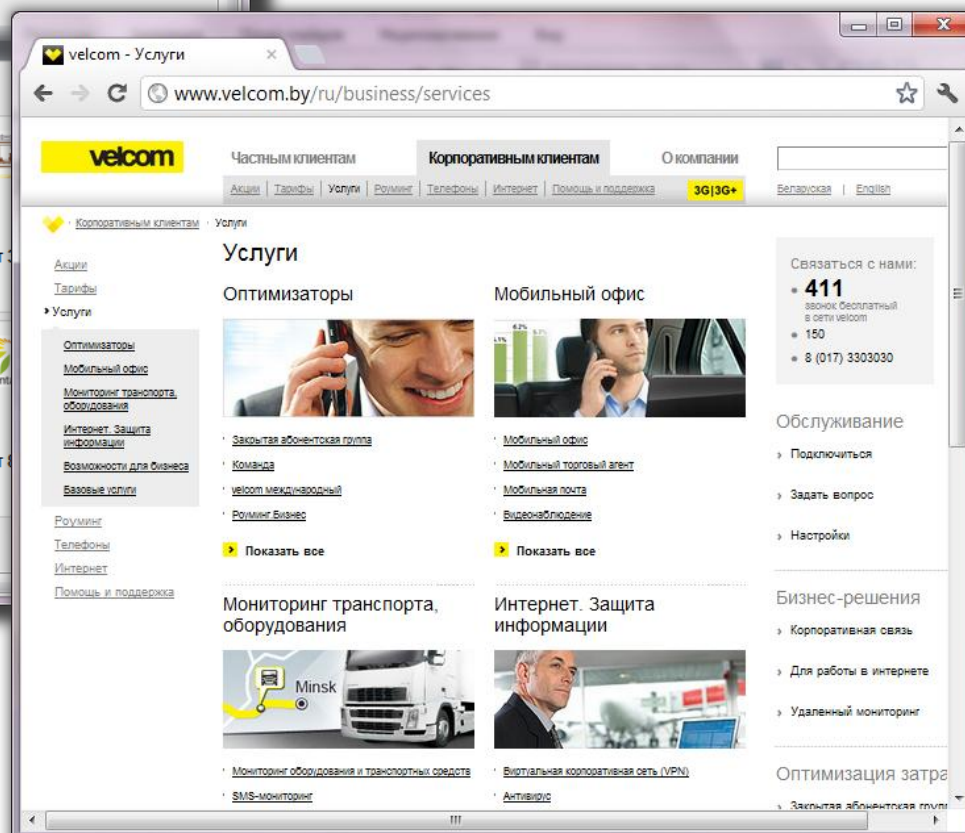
velcom - Услуги

www.velcom.by/ru/business/services

velcom

Частным клиентам | Корпоративным клиентам | О компании

Акции | Тарифы | Услуги | Роуминг | Телефоны | Интернет | Помощь и поддержка | 3G|3G+

Беларуская | English

Корпоративным клиентам · Услуги

Акции
Тарифы
Услуги
Оптимизаторы
Мобильный офис
Мониторинг транспорта, оборудования
Интернет. Защита информации
Возможности для бизнеса
Базовые услуги
Роуминг
Телефоны
Интернет
Помощь и поддержка

Услуги

Оптимизаторы

Закрытая абонентская группа
Команда
velcom международный
Роуминг Бизнес

Показать все

Мобильный офис

Мобильный офис
Мобильный торговый агент
Мобильная почта
Видеонаблюдение

Показать все

Мониторинг транспорта, оборудования

Minsk

Мониторинг оборудования и транспортных средств
SMS-мониторинг

Интернет. Защита информации

Виртуальная корпоративная сеть (VPN)
Антивирус

Связаться с нами:
411
звонок бесплатный в сети velcom
150
8 (017) 3303030

Обслуживание
Подключиться
Задать вопрос
Настройки

Бизнес-решения
Корпоративная связь
Для работы в интернете
Удаленный мониторинг

Оптимизация затра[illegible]
Закрытая абонентская груп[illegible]